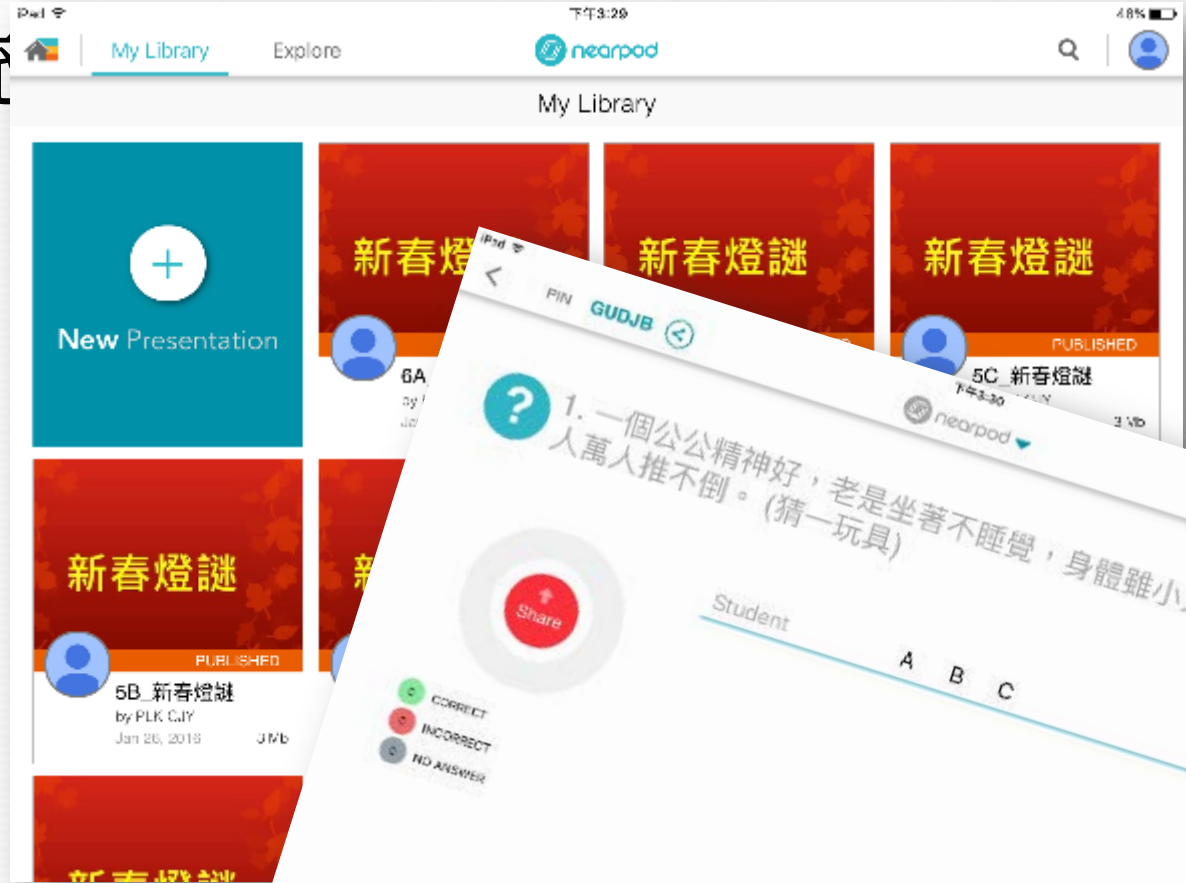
iPad 下午3:29 48%

My Library Explore nearpod

My Library

New Presentation

新春燈謎

6A

新春燈謎

新春燈謎

PUBLISHED

5C_新春燈謎

3 Mb

新春燈謎

PUBLISHED

5B_新春燈謎

by PLK CJY

Jan 26, 2016 3 Mb

新

新春燈謎

iPad

PIN GUDJB

下午3:30

nearpod

1. 一個公公精神好，老是坐著不睡覺，身體雖小人萬人推不倒。(猜一玩具)

Share

Student

A B C

0 CORRECT

0 INCORRECT

0 NO ANSWER